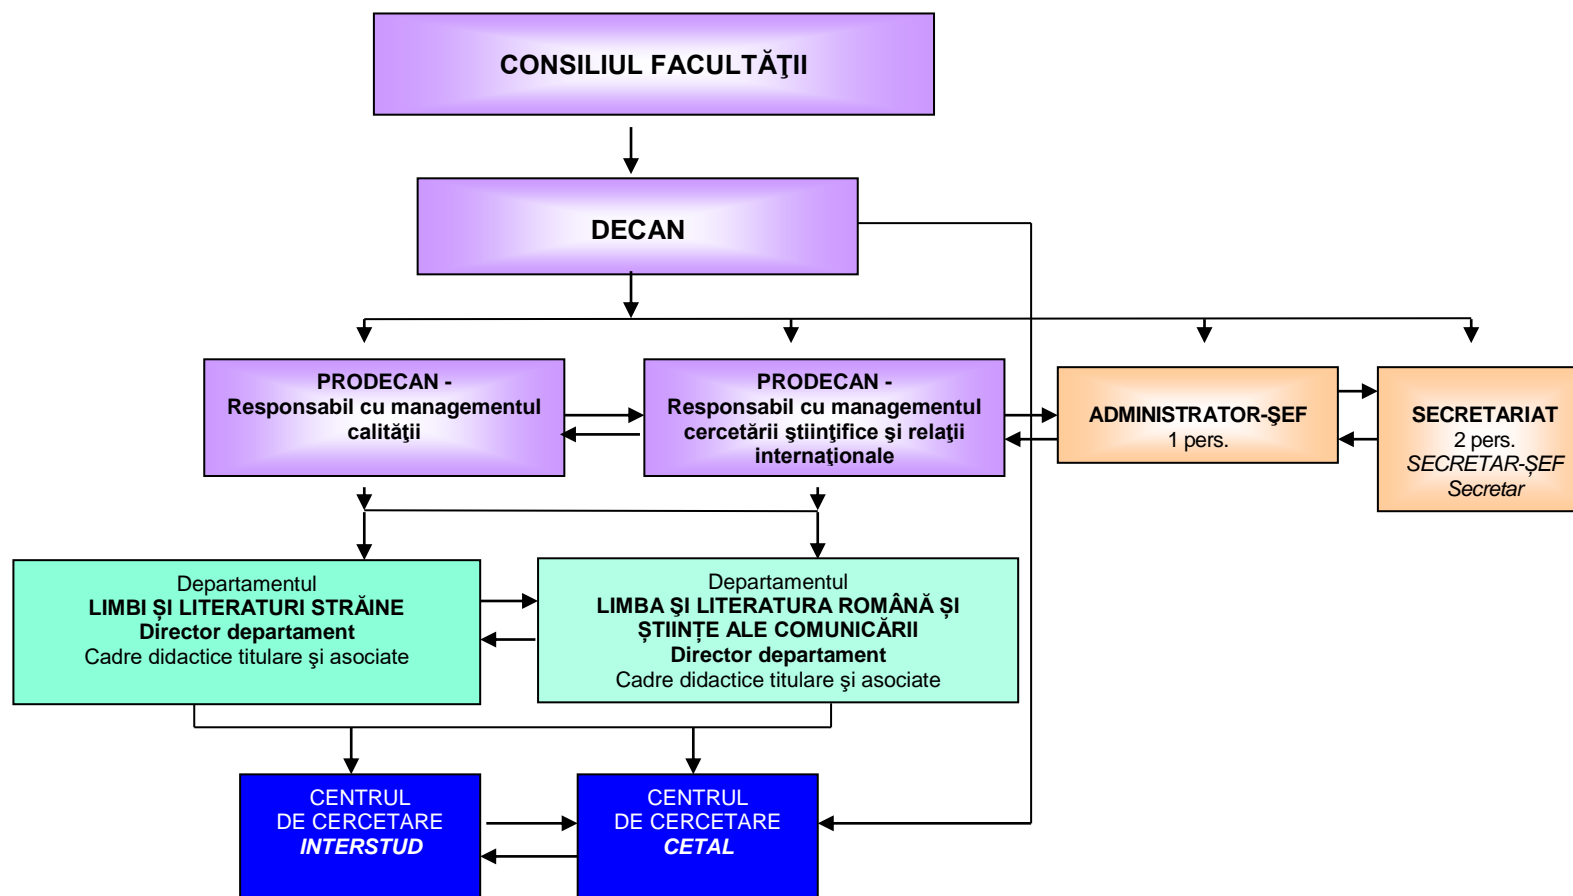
CONSILIUL FACULTĂŢII

DECAN

PRODECAN -
Responsabil cu managementul calităţii

PRODECAN -
Responsabil cu managementul cercetării ştiinţifice şi relaţii internaţionale

ADMINISTRATOR-ŞEF
1 pers.

SECRETARIAT
2 pers.
SECRETAR-ŞEF
Secretar

Departamentul
LIMBI ŞI LITERATURI STRĂINE
Director departament
Cadre didactice titulare şi asociate

Departamentul
LIMBA ŞI LITERATURA ROMÂNĂ ŞI ŞTIINȚE ALE COMUNICĂRII
Director departament
Cadre didactice titulare şi asociate

CENTRUL
DE CERCETARE
INTERSTUD

CENTRUL
DE CERCETARE
CETAL